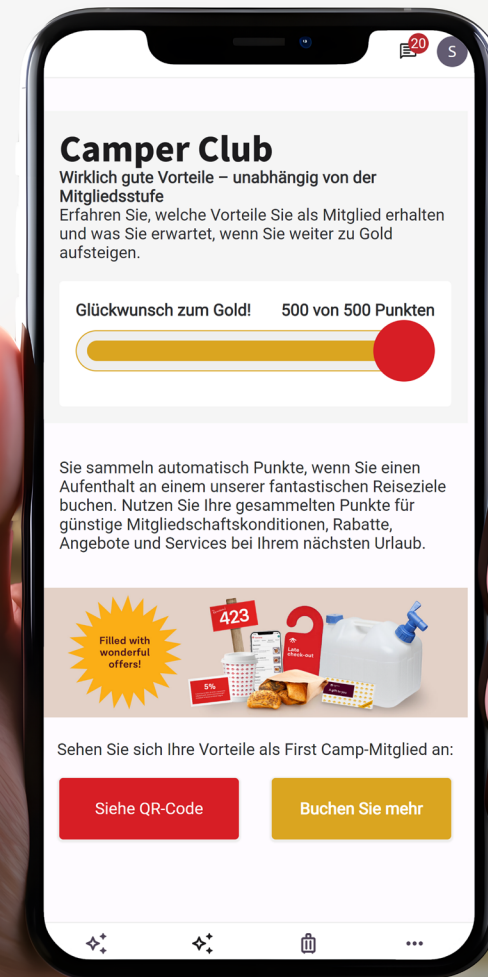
20
S

Camper Club
Wirklich gute Vorteile – unabhängig von der Mitgliedsstufe
Erfahren Sie, welche Vorteile Sie als Mitglied erhalten und was Sie erwartet, wenn Sie weiter zu Gold aufsteigen.

Glückwunsch zum Gold! 500 von 500 Punkten

Sie sammeln automatisch Punkte, wenn Sie einen Aufenthalt an einem unserer fantastischen Reiseziele buchen. Nutzen Sie Ihre gesammelten Punkte für günstige Mitgliedschaftskonditionen, Rabatte, Angebote und Services bei Ihrem nächsten Urlaub.

Filled with wonderful offers!
423
Late check-out
5%

Sehen Sie sich Ihre Vorteile als First Camp-Mitglied an:

Siehe QR-Code
Buchen Sie mehr